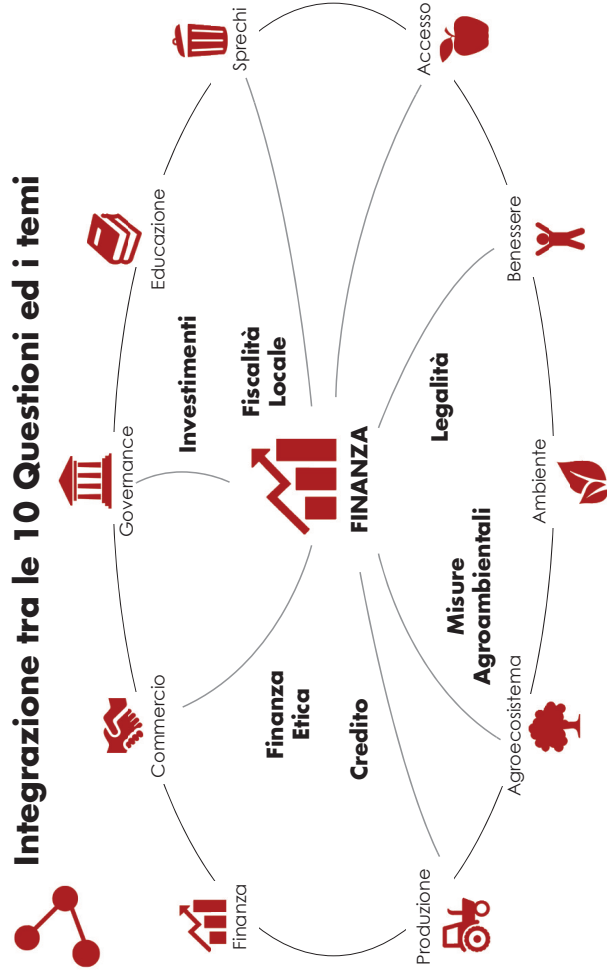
Integrazione tra le 10 Questioni ed i temi

Finanza

Commercio

Governance

Educazione

Sprechi

Accesso

Benessere

Ambiente

Agroecosistema

Produzione

FINANZA

Investimenti

Fiscalità Locale

Legalità

Misure Agroambientali

Finanza Etica

Credito